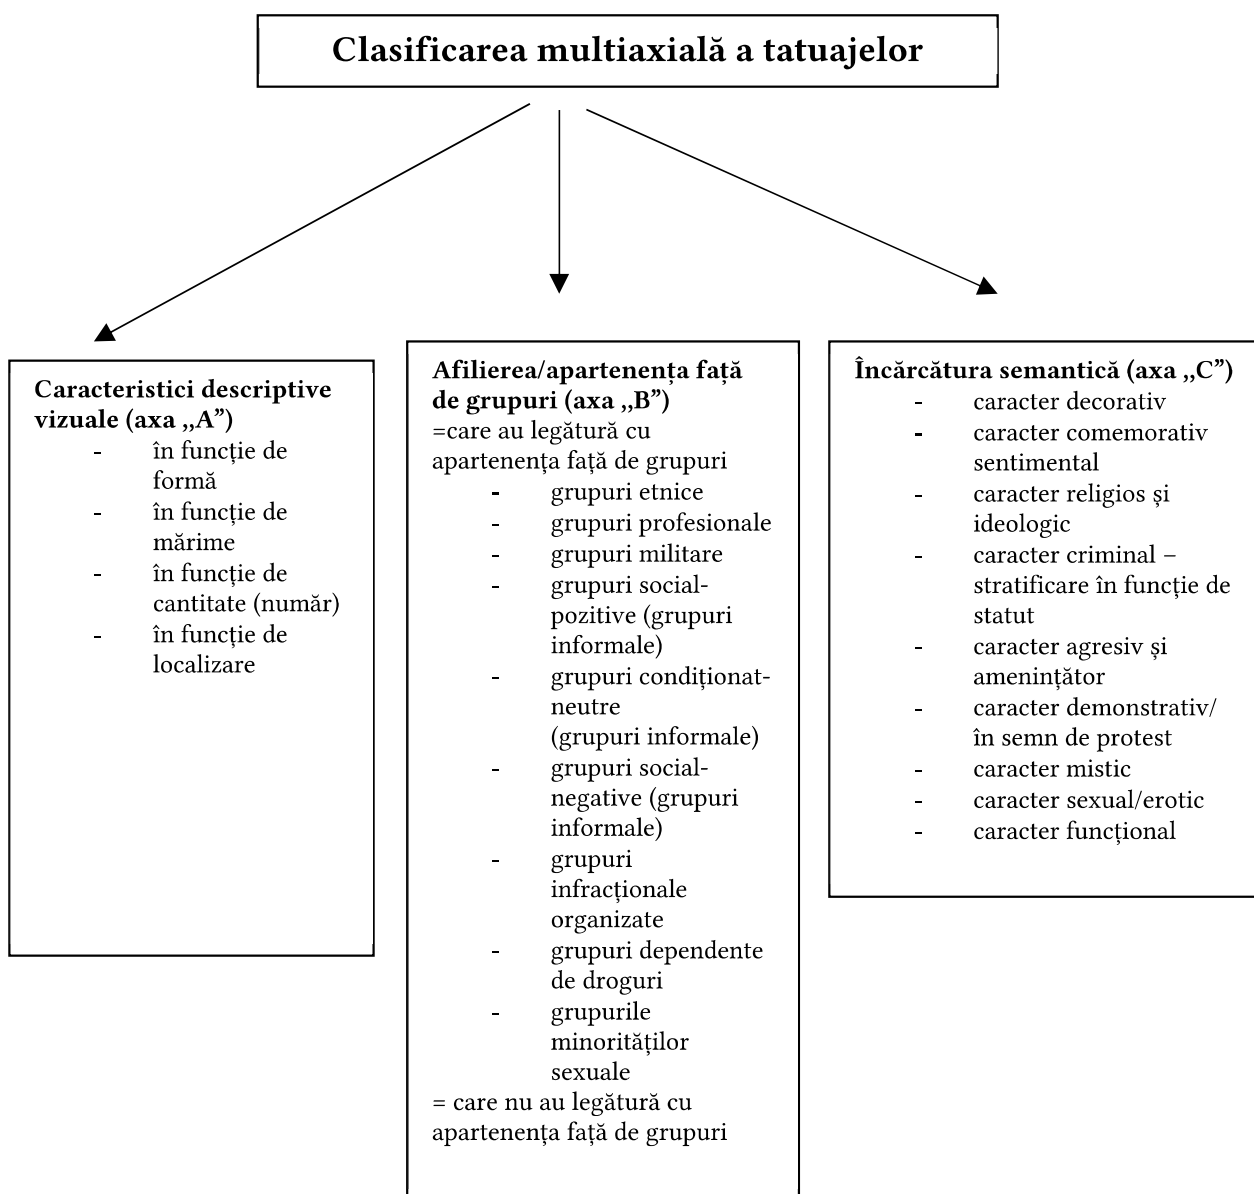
Clasificarea multiaxială a tatuajelor

Caracteristici descriptive vizuale (axa „A”)
- în funcție de formă
- în funcție de mărime
- în funcție de cantitate (număr)
- în funcție de localizare

Afilierea/apartenența față de grupuri (axa „B”)
=care au legătură cu apartenența față de grupuri
- grupuri etnice
- grupuri profesionale
- grupuri militare
- grupuri social-pozitive (grupuri informale)
- grupuri condiționat-neutre (grupuri informale)
- grupuri social-negative (grupuri informale)
- grupuri infracționale organizate
- grupuri dependente de droguri
- grupurile minorităților sexuale
= care nu au legătură cu apartenența față de grupuri

Încărcătura semantică (axa „C”)
- caracter decorativ
- caracter comemorativ sentimental
- caracter religios și ideologic
- caracter criminal – stratificare în funcție de statut
- caracter agresiv și amenințător
- caracter demonstrativ/ în semn de protest
- caracter mistic
- caracter sexual/erotic
- caracter funcțional